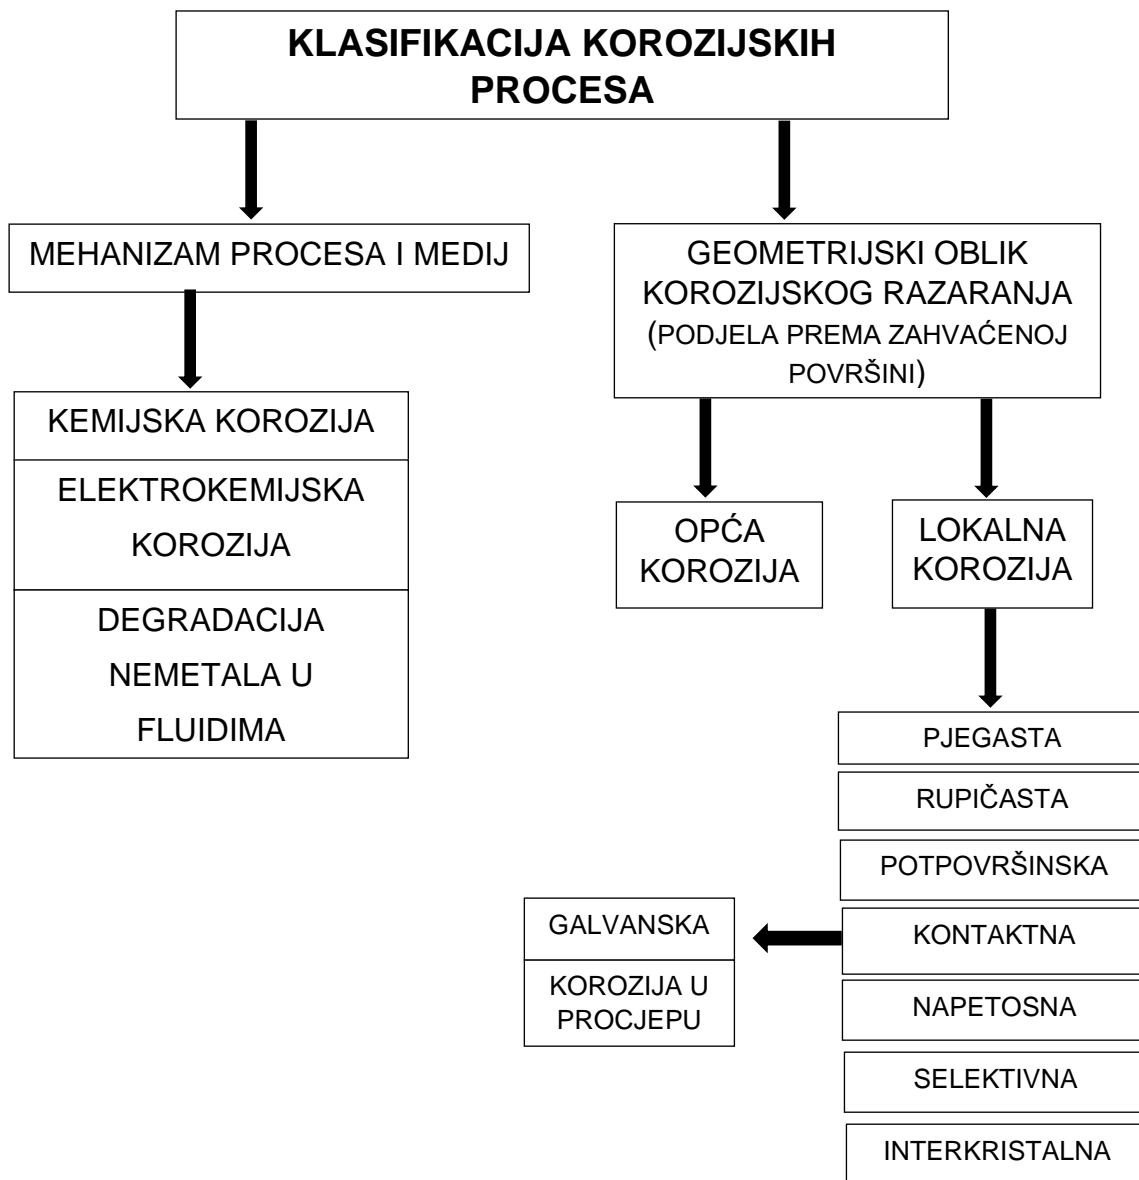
KLASIFIKACIJA KOROZIJSKIH PROCESA

MEHANIZAM PROCESA I MEDIJ

KEMIJSKA KOROZIJA

ELEKTROKEMIJSKA KOROZIJA

DEGRADACIJA NEMETALA U FLUIDIMA

GEOMETRIJSKI OBLIK KOROZIJSKOG RAZARANJA (PODJELA PREMA ZAHVAĆENOJ POVRŠINI)

OPĆA KOROZIJA

LOKALNA KOROZIJA

PJEGASTA

RUPIČASTA

POTPOVRŠINSKA

KONTAKTNA

GALVANSKA

KOROZIJA U PROCJEPU

NAPETOSNA

SELEKTIVNA

INTERKRISTALNA